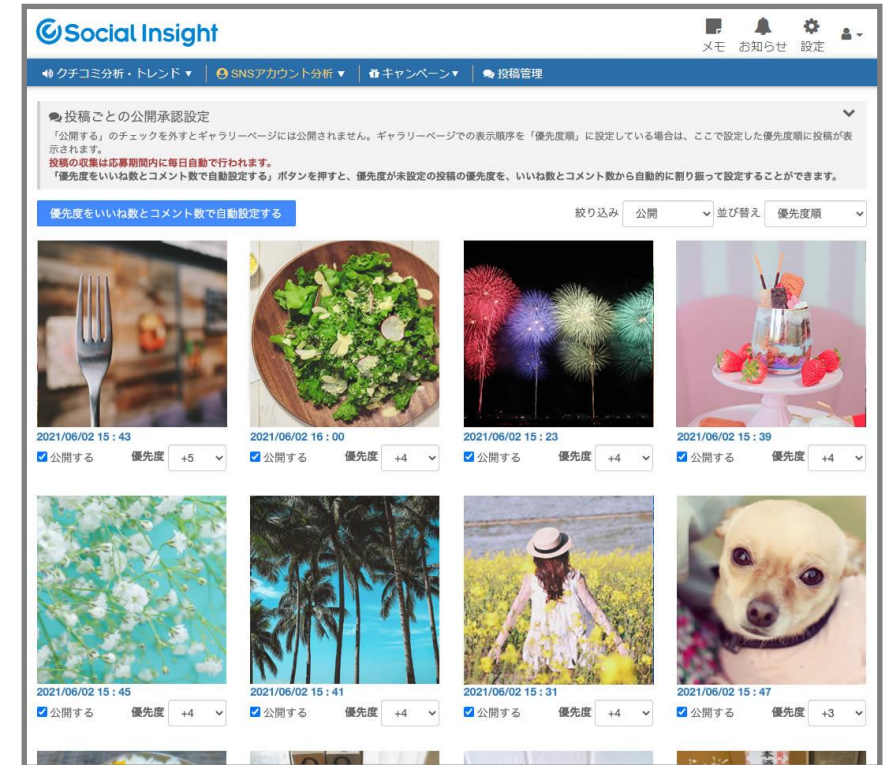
Social Insight

メモ お知らせ 設定

クチコミ分析・トレンド ▾ | SNSアカウント分析 ▾ | キャンペーン▾ | 投稿管理

投稿ごとの公開承認設定

「公開する」のチェックを外すとギャラリーページには公開されません。ギャラリーページでの表示順序を「優先度順」に設定している場合は、ここで設定した優先度順に投稿が表示されます。
投稿の収集は応募期間内に毎日自動で行われます。
「優先度をいいね数とコメント数で自動設定する」ボタンを押すと、優先度が未設定の投稿の優先度を、いいね数とコメント数から自動的に割り振って設定することができます。

優先度をいいね数とコメント数で自動設定する

絞り込み 公開 並び替え 優先度順

2021/06/02 15 : 43
公開する 優先度 +5

2021/06/02 16 : 00
公開する 優先度 +4

2021/06/02 15 : 23
公開する 優先度 +4

2021/06/02 15 : 39
公開する 優先度 +4

2021/06/02 15 : 45
公開する 優先度 +4

2021/06/02 15 : 41
公開する 優先度 +4

2021/06/02 15 : 31
公開する 優先度 +4

2021/06/02 15 : 47
公開する 優先度 +3